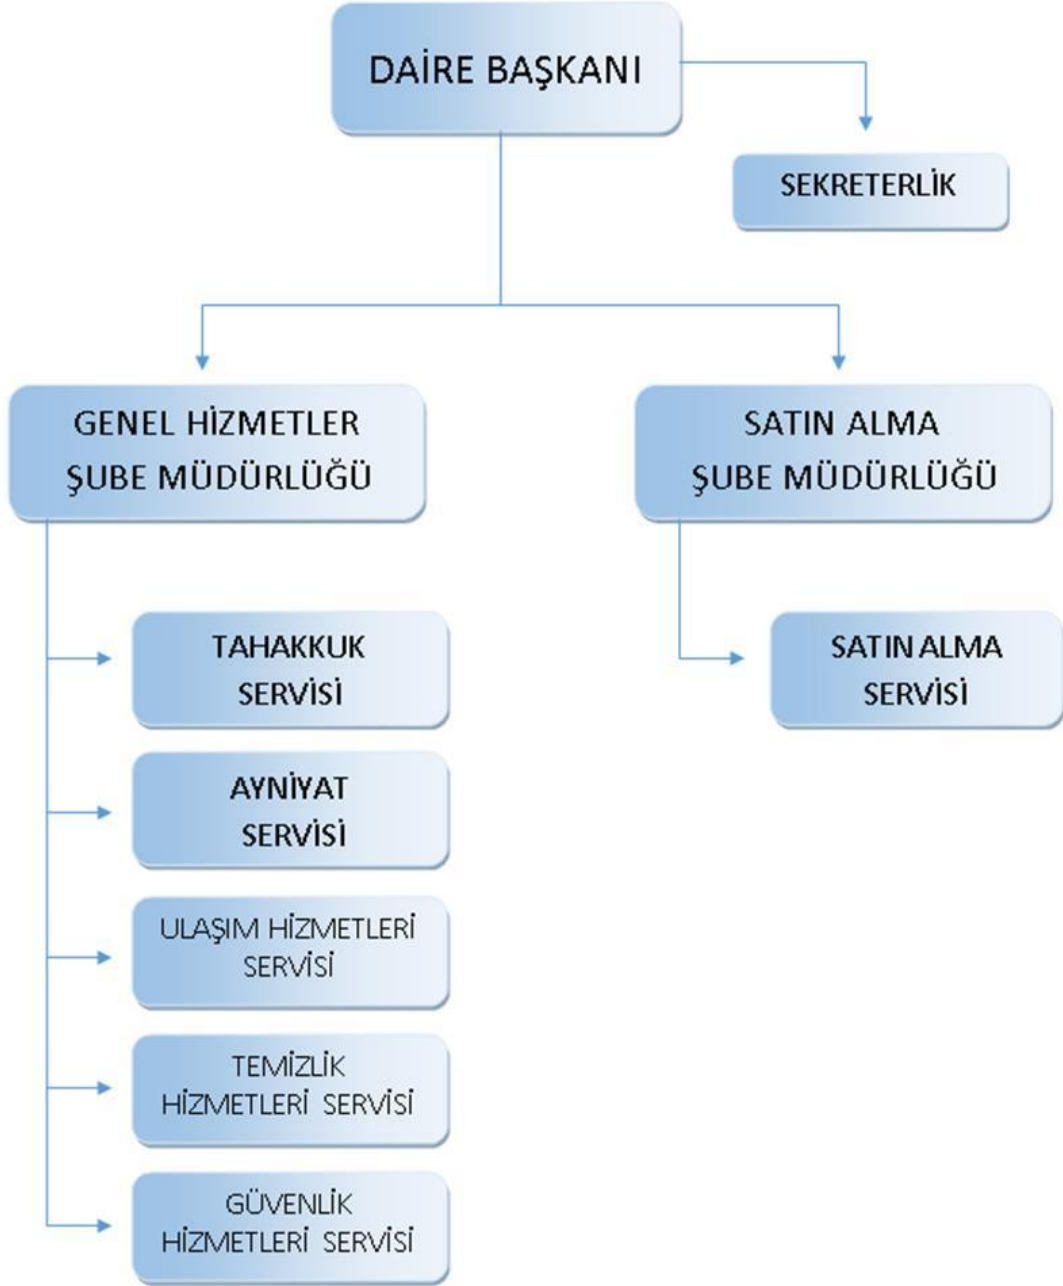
DAİRE BAŞKANI

SEKRETERLİK

GENEL HİZMETLER ŞUBE MÜDÜRLÜĞÜ

SATIN ALMA ŞUBE MÜDÜRLÜĞÜ

TAHAKKUK SERVİSİ

AYNİYAT SERVİSİ

ULAŞIM HİZMETLERİ SERVİSİ

TEMİZLİK HİZMETLERİ SERVİSİ

GÜVENLİK HİZMETLERİ SERVİSİ

SATIN ALMA SERVİSİ